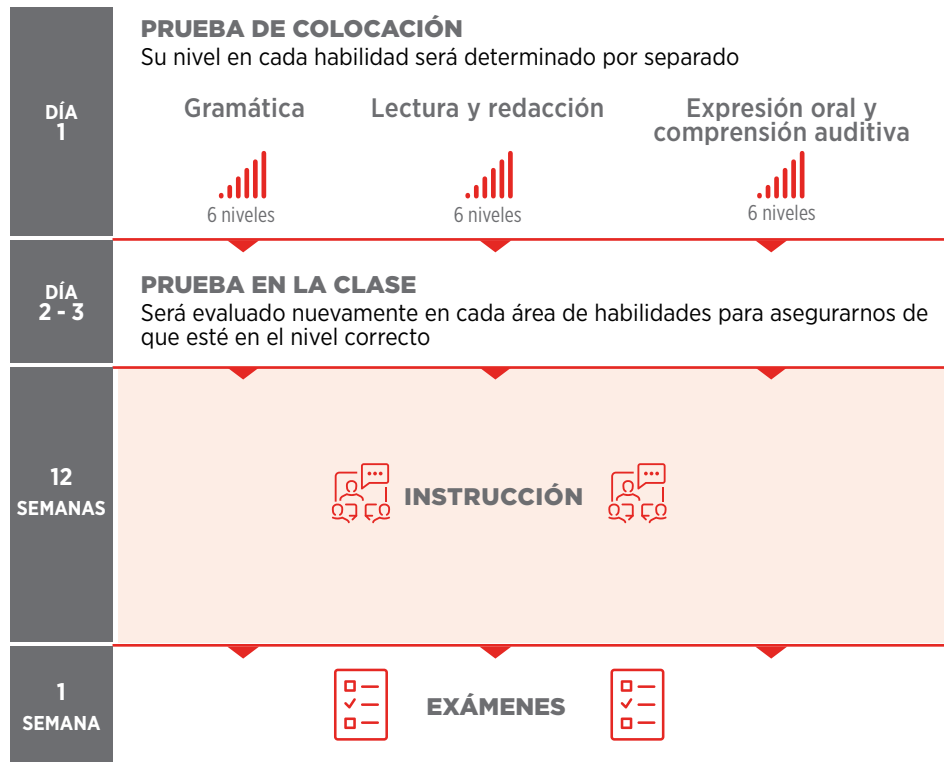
DÍA 1

PRUEBA DE COLOCACIÓN
Su nivel en cada habilidad será determinado por separado

Gramática
6 niveles

Lectura y redacción
6 niveles

Expresión oral y comprensión auditiva
6 niveles

DÍA 2 - 3

PRUEBA EN LA CLASE
Será evaluado nuevamente en cada área de habilidades para asegurarnos de que esté en el nivel correcto

12 SEMANAS

INSTRUCCIÓN

1 SEMANA

EXÁMENES